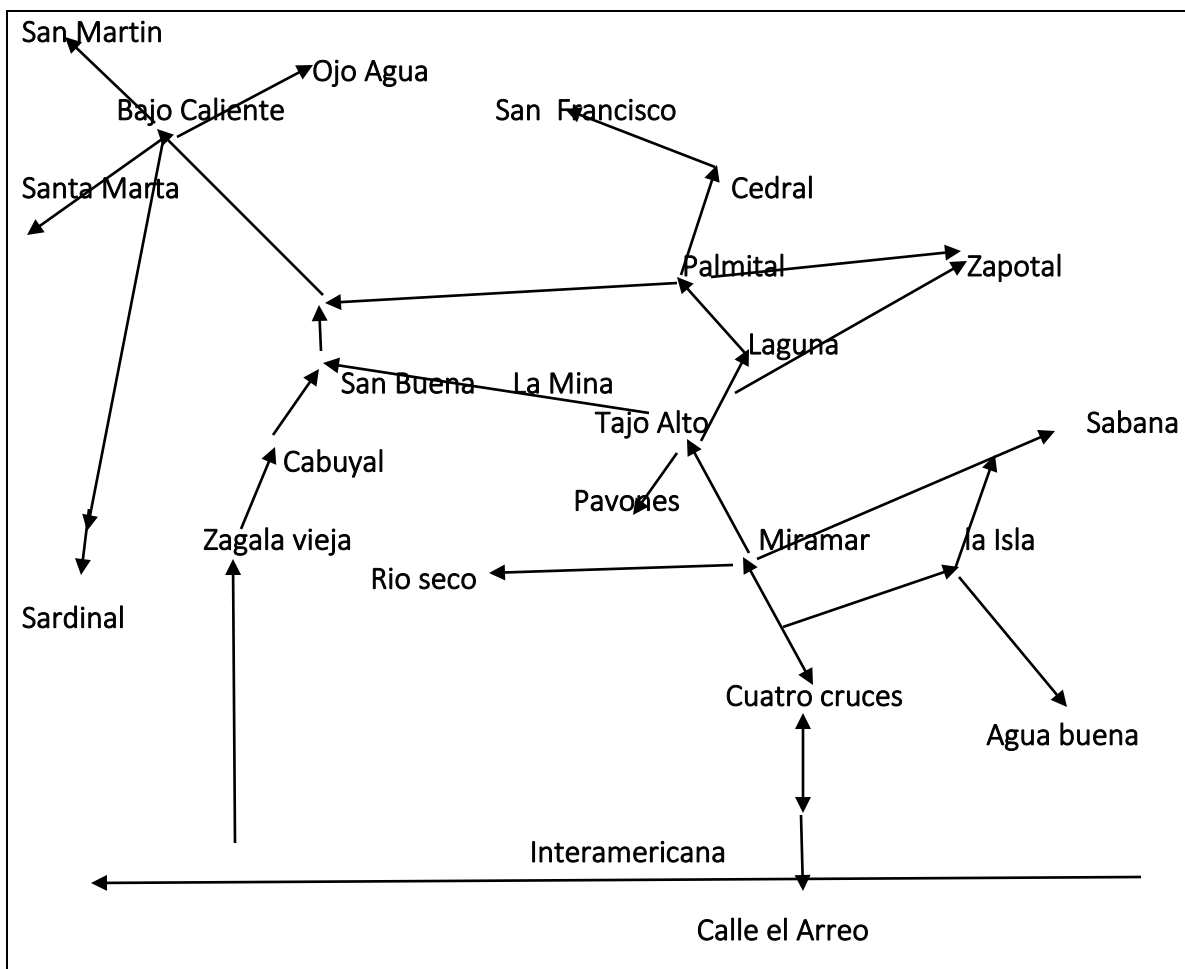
San Martin

Ojo Agua

Bajo Caliente

San Francisco

Santa Marta

Cedral

Palmital

Zapotal

Laguna

San Buena

La Mina

Tajo Alto

Sabana

Cabuyal

Pavones

Zagala vieja

Miramar

la Isla

Rio seco

Sardinal

Cuatro cruces

Agua buena

Interamericana

Calle el Arreo